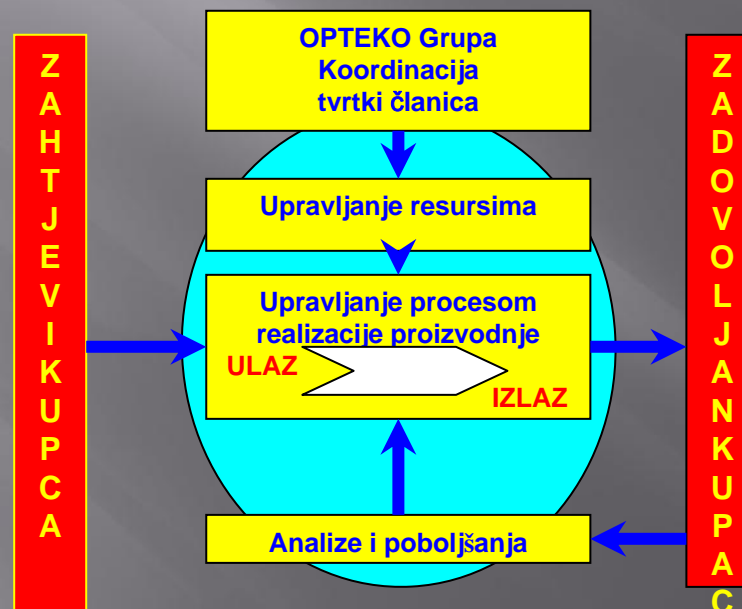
Z
A
H
T
J
E
V
I
K
U
P
C
A

OPTEKO Grupa
Koordinacija
tvrtki članica

Upravljanje resursima

Upravljanje procesom realizacije proizvodnje

ULAZ

IZLAZ

Analize i poboljšanja

Z
A
D
O
V
O
L
J
A
N
K
U
P
A
C